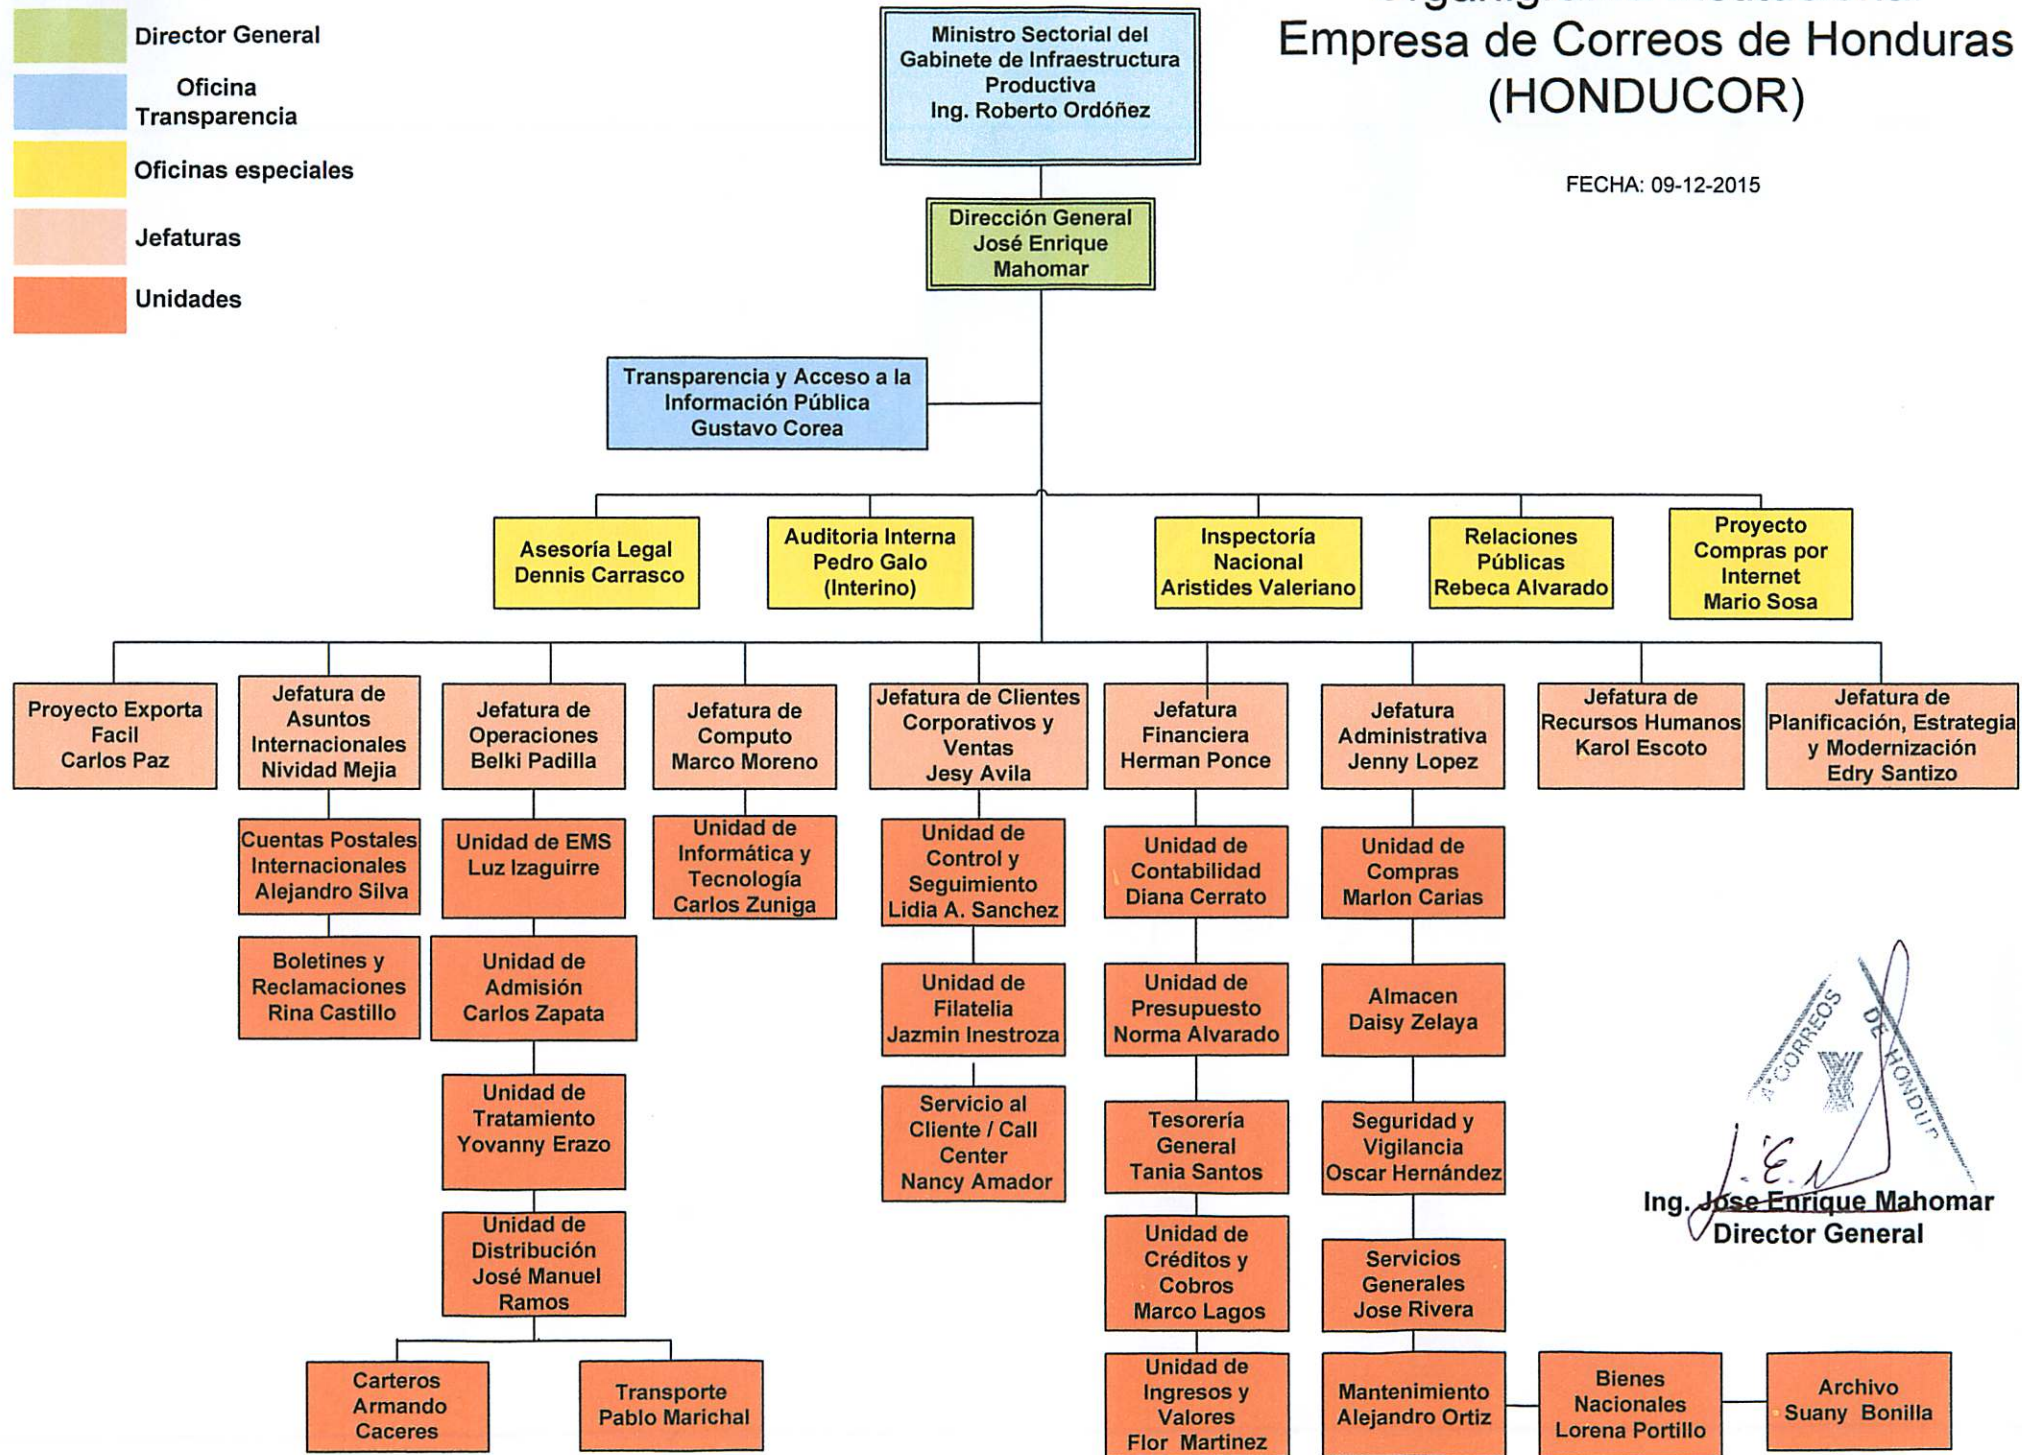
Director General

Oficina Transparencia

Oficinas especiales

Jefaturas

Unidades

Ministro Sectorial del Gabinete de Infraestructura Productiva Ing. Roberto Ordóñez

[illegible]
Empresa de Correos de Honduras (HONDUCOR)

FECHA: 09-12-2015

Dirección General José Enrique Mahomar

Transparencia y Acceso a la Información Pública Gustavo Corea

Asesoría Legal Dennis Carrasco

Auditoria Interna Pedro Galo (Interino)

Inspectoría Nacional Aristides Valeriano

Relaciones Públicas Rebeca Alvarado

Proyecto Compras por Internet Mario Sosa

Proyecto Exporta Facil Carlos Paz

Jefatura de Asuntos Internacionales Nividad Mejia

Cuentas Postales Internacionales Alejandro Silva

Boletines y Reclamaciones Rina Castillo

Jefatura de Operaciones Belki Padilla

Unidad de EMS Luz Izaguirre

Unidad de Admisión Carlos Zapata

Unidad de Tratamiento Yovanny Erazo

Unidad de Distribución José Manuel Ramos

Carteros Armando Caceres

Transporte Pablo Marichal

Jefatura de Computo Marco Moreno

Unidad de Informática y Tecnología Carlos Zuniga

Jefatura de Clientes Corporativos y Ventas Jesy Avila

Unidad de Control y Seguimiento Lidia A. Sanchez

Unidad de Filatelia Jazmin Inestroza

Servicio al Cliente / Call Center Nancy Amador

Jefatura Financiera Herman Ponce

Unidad de Contabilidad Diana Cerrato

Unidad de Presupuesto Norma Alvarado

Tesorería General Tania Santos

Unidad de Créditos y Cobros Marco Lagos

Unidad de Ingresos y Valores Flor Martinez

Jefatura Administrativa Jenny Lopez

Unidad de Compras Marlon Carias

Almacen Daisy Zelaya

Seguridad y Vigilancia Oscar Hernández

Servicios Generales Jose Rivera

Mantenimiento Alejandro Ortiz

Bienes Nacionales Lorena Portillo

Archivo Suany Bonilla

Jefatura de Recursos Humanos Karol Escoto

Jefatura de Planificación, Estrategia y Modernización Edry Santizo

CORREOS DE HONDU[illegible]

Ing. Jose Enrique Mahomar
Director General